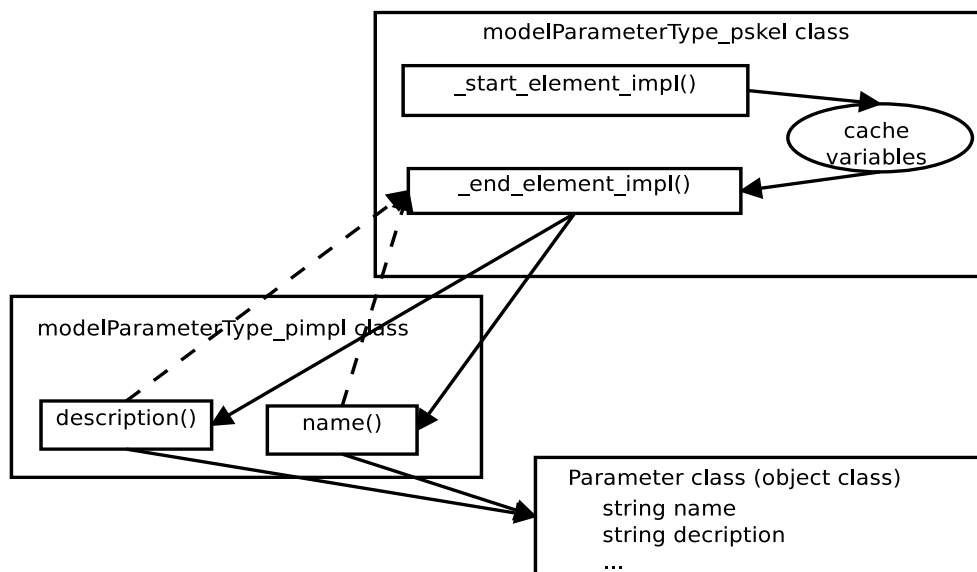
modelParameterType_pskel class

_start_element_impl()

cache variables

_end_element_impl()

modelParameterType_pimpl class

description()

name()

Parameter class (object class)
string name
string decription
...